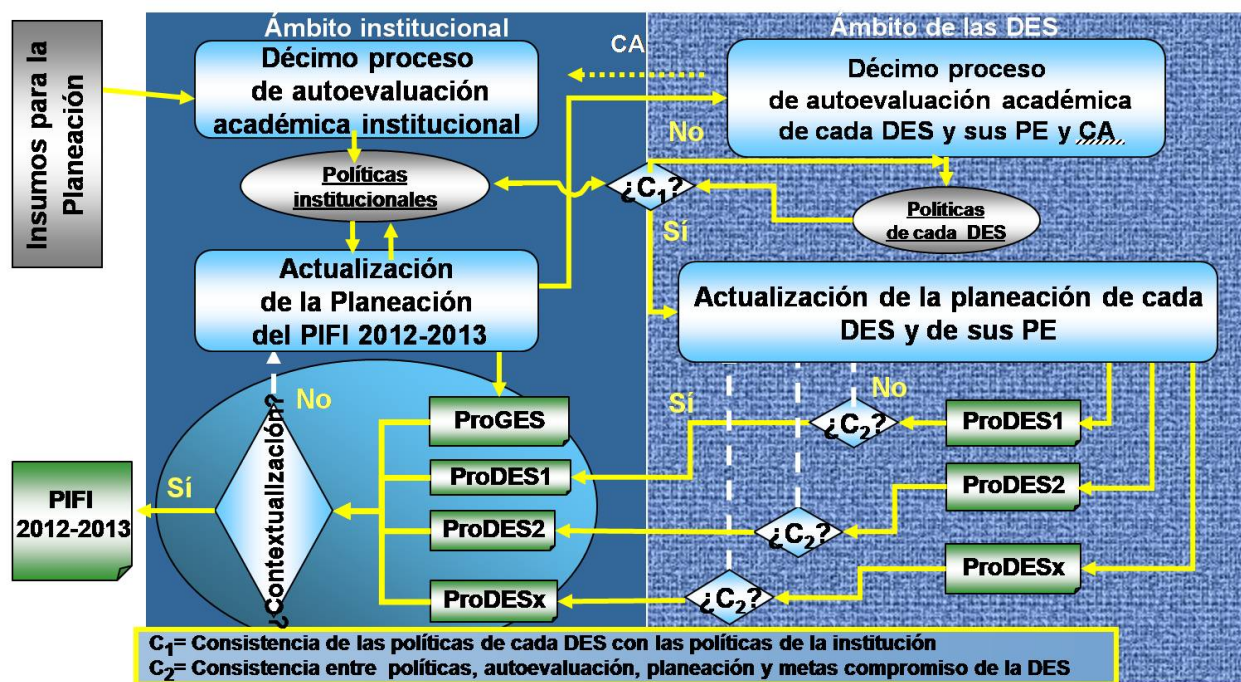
Insumos para la Planeación

Ámbito institucional

Ámbito de las DES

Décimo proceso de autoevaluación académica institucional

CA

Décimo proceso de autoevaluación académica de cada DES y sus PE y CA

No

Políticas institucionales

¿$C_1$?

Sí

Políticas de cada DES

Actualización de la Planeación del PIFI 2012-2013

Actualización de la planeación de cada DES y de sus PE

No

¿Contextualización?

No

Sí

ProGES

¿$C_2$?

ProDES1

ProDES1

PIFI 2012-2013

Sí

ProDES2

ProDES2

¿$C_2$?

ProDESx

ProDESx

¿$C_2$?

$C_1$= Consistencia de las políticas de cada DES con las políticas de la institución
$C_2$= Consistencia entre políticas, autoevaluación, planeación y metas compromiso de la DES